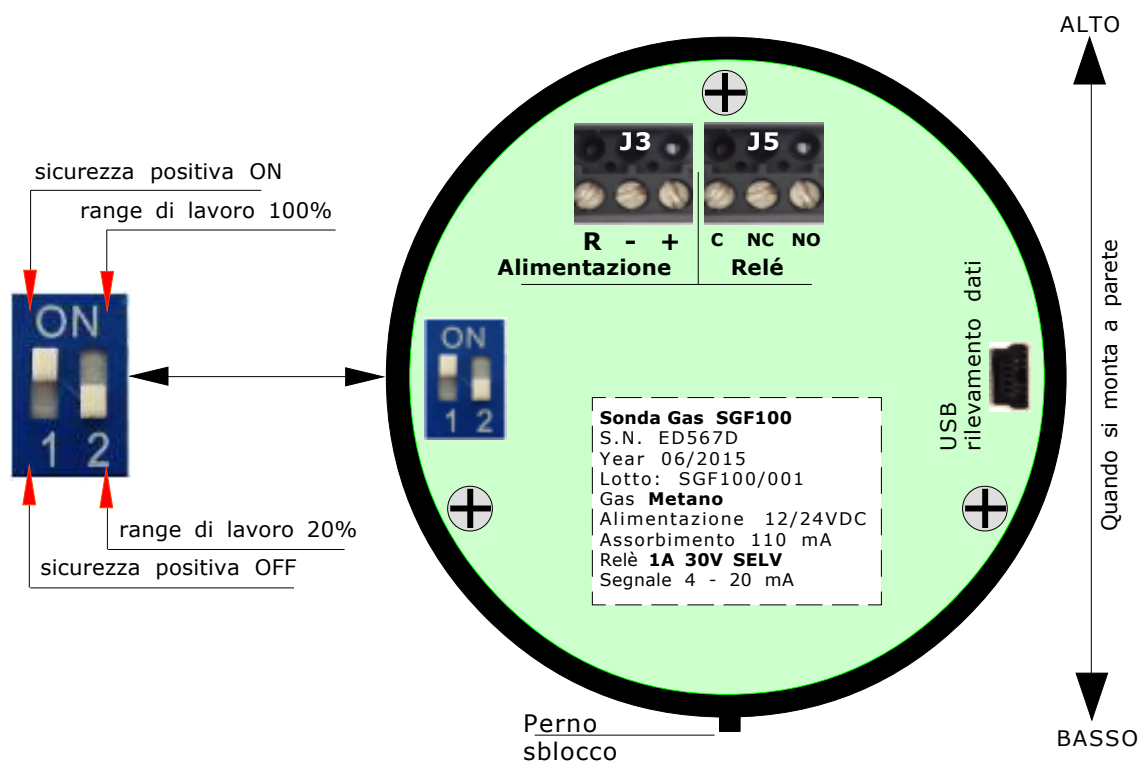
sicurezza positiva ON

range di lavoro 100%

ON

1 2

range di lavoro 20%

sicurezza positiva OFF

J3

J5

R - +

C NC NO

Alimentazione

Relé

ON

1 2

Sonda Gas SGF100
S.N. ED567D
Year 06/2015
Lotto: SGF100/001
Gas Metano
Alimentazione 12/24VDC
Assorbimento 110 mA
Relè 1A 30V SELV
Segnale 4 - 20 mA

USB
rilevamento dati

Perno
sblocco

ALTO

Quando si monta a parete

BASSO